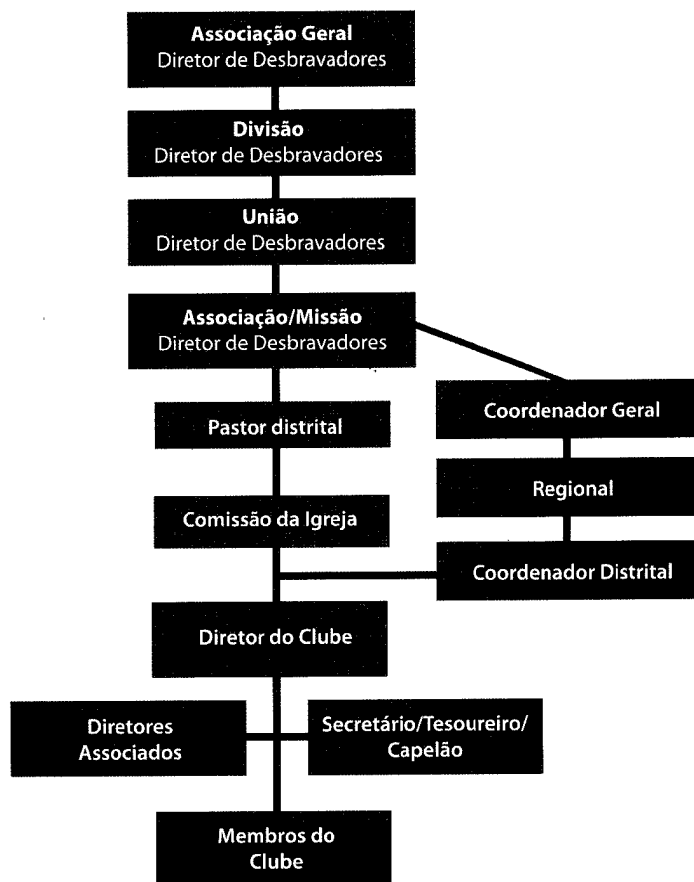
Associação Geral
Diretor de Desbravadores

Divisão
Diretor de Desbravadores

União
Diretor de Desbravadores

Associação/Missão
Diretor de Desbravadores

Coordenador Geral

Pastor distrital

Regional

Comissão da Igreja

Coordenador Distrital

Diretor do Clube

Diretores Associados

Secretário/Tesoureiro/ Capelão

Membros do Clube